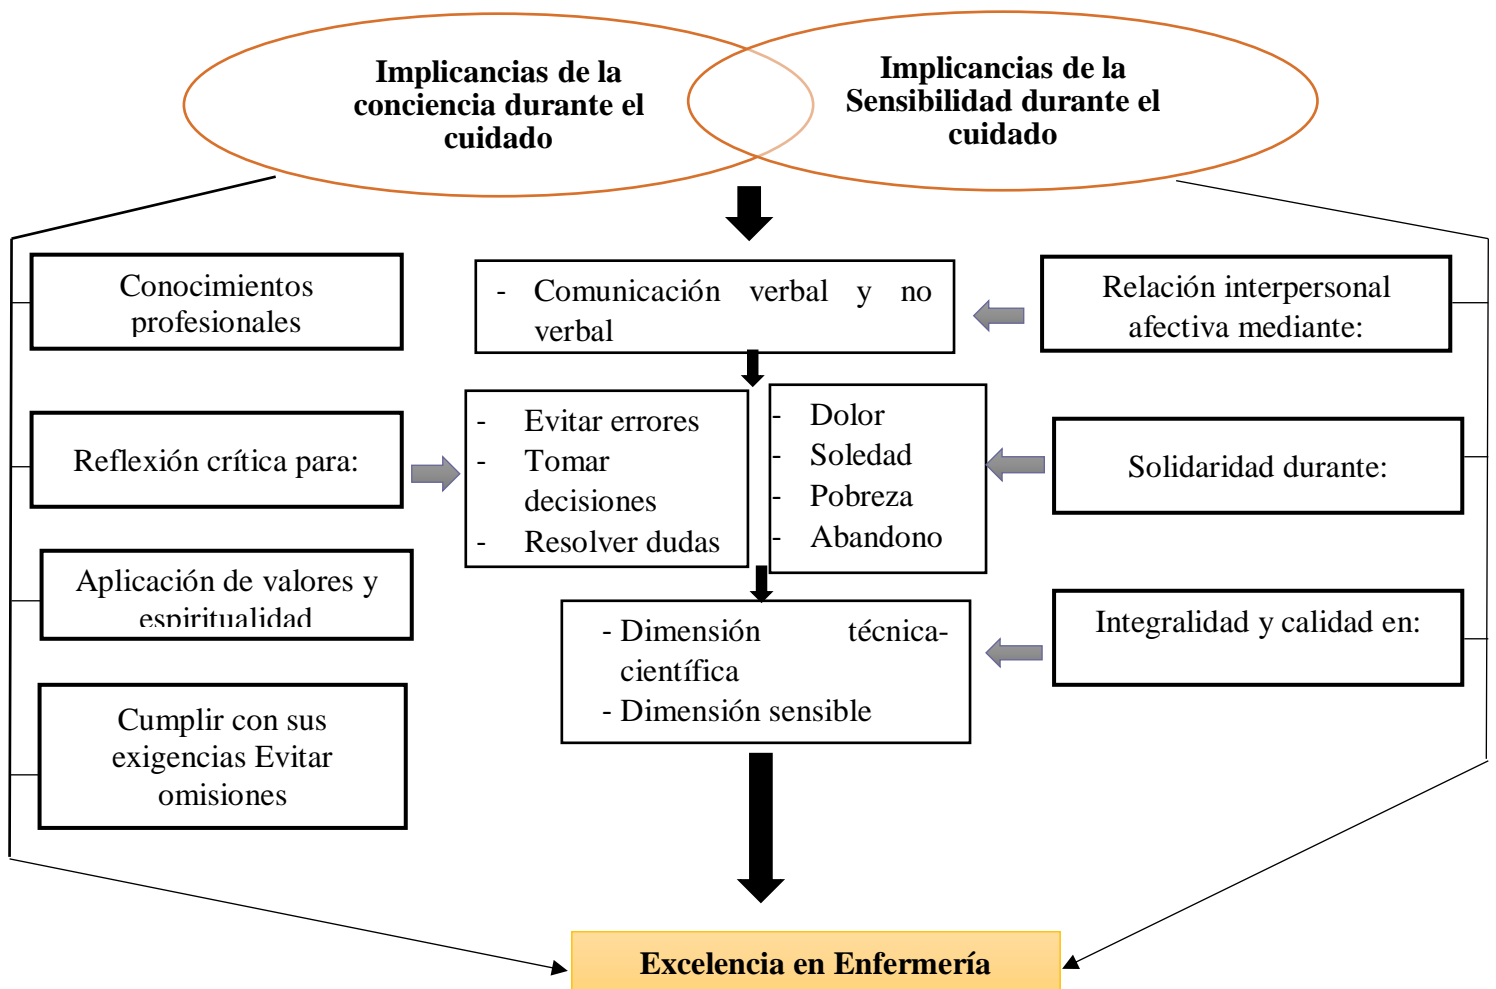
Implicancias de la conciencia durante el cuidado

Implicancias de la Sensibilidad durante el cuidado

Conocimientos profesionales

- Comunicación verbal y no verbal

Relación interpersonal afectiva mediante:

Reflexión crítica para:

- Evitar errores
- Tomar decisiones
- Resolver dudas

- Dolor
- Soledad
- Pobreza
- Abandono

Solidaridad durante:

Aplicación de valores y espiritualidad

- Dimensión técnica-científica
- Dimensión sensible

Integralidad y calidad en:

Cumplir con sus exigencias Evitar omisiones

Excelencia en Enfermería